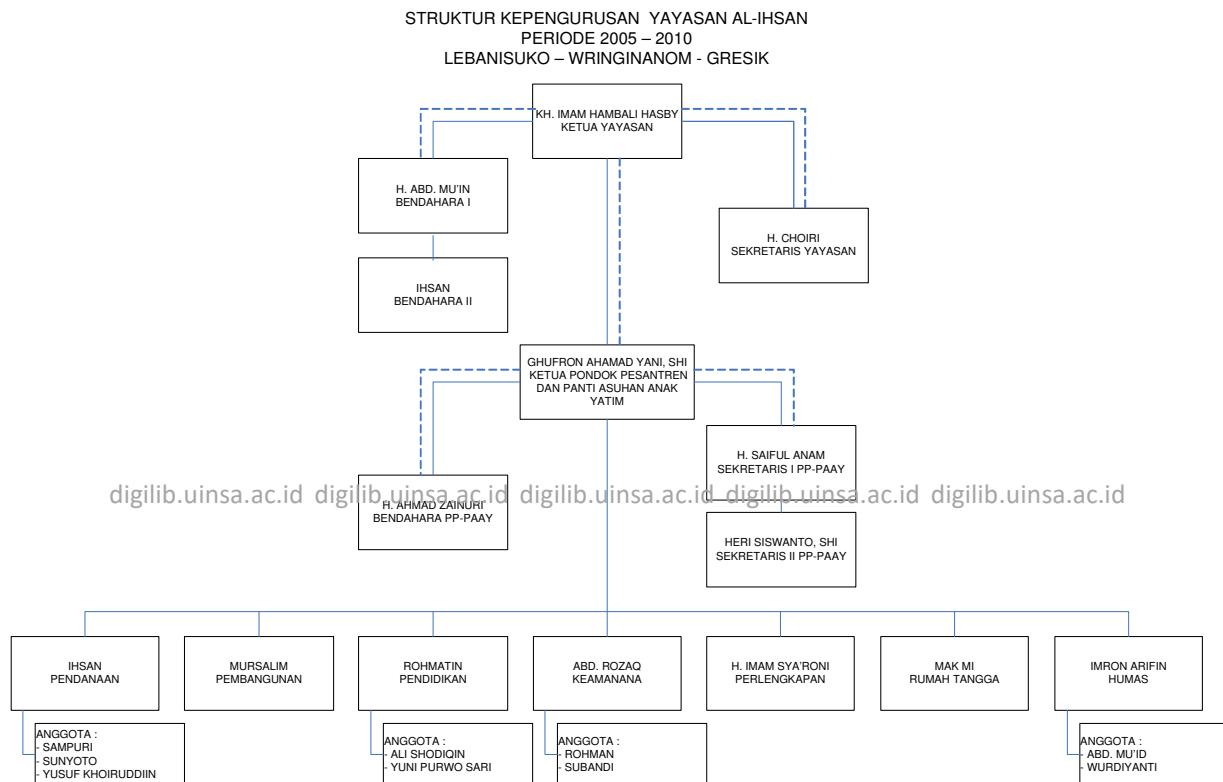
STRUKTUR KEPENGURUSAN YAYASAN AL-IHSAN
PERIODE 2005 – 2010
LEBANISUKO – WRINGINANOM - GRESIK

KH. IMAM HAMBALI HASBY
KETUA YAYASAN

H. ABD. MU'IN
BENDAHARA I

H. CHOIRI
SEKRETARIS YAYASAN

IHSAN
BENDAHARA II

GHUFRON AHAMAD YANI, SHI
KETUA PONDOK PESANTREN DAN PANTI ASUHAN ANAK YATIM

H. SAIFUL ANAM
SEKRETARIS I PP-PAAY

digilib.uinsa.ac.id digilib.uinsa.ac.id digilib.uinsa.ac.id digilib.uinsa.ac.id digilib.uinsa.ac.id

H. AHMAD ZAINURI
BENDAHARA PP-PAAY

HERI SISWANTO, SHI
SEKRETARIS II PP-PAAY

IHSAN
PENDANAAN

MURSALIM
PEMBANGUNAN

ROHMATIN
PENDIDIKAN

ABD. ROZAQ
KEAMANANA

H. IMAM SYA'RONI
PERLENGKAPAN

MAK MI
RUMAH TANGGA

IMRON ARIFIN
HUMAS

ANGGOTA :
- SAMPURI
- SUNYOTO
- YUSUF KHOIRUDDIIN

ANGGOTA :
- ALI SHODIQIN
- YUNI PURWO SARI

ANGGOTA :
- ROHMAN
- SUBANDI

ANGGOTA :
- ABD. MU'ID
- WURDIYANTI